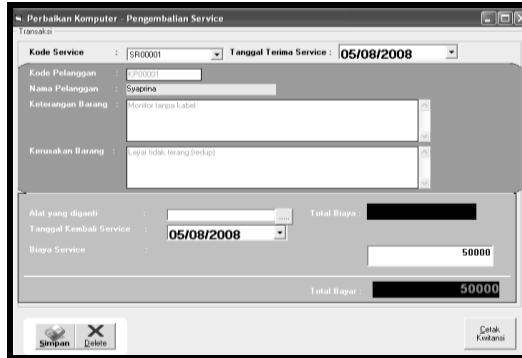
Perbaikan Komputer - Pengembalian Service
Transaksi
Kode Service : SR00001
Tanggal Terima Service : 05/08/2008
Kode Pelanggan : KP00001
Nama Pelanggan : Syapina
Keterangan Barang : Monitor tanpa kabel
Kerusakan Barang : Layar tidak terang (redup)
Alat yang diganti :
Total Biaya :
Tanggal Kembali Service : 05/08/2008
Biaya Service : 50000
Total Bayar : 50000
Simpan
Delete
Cetak Kwitansi